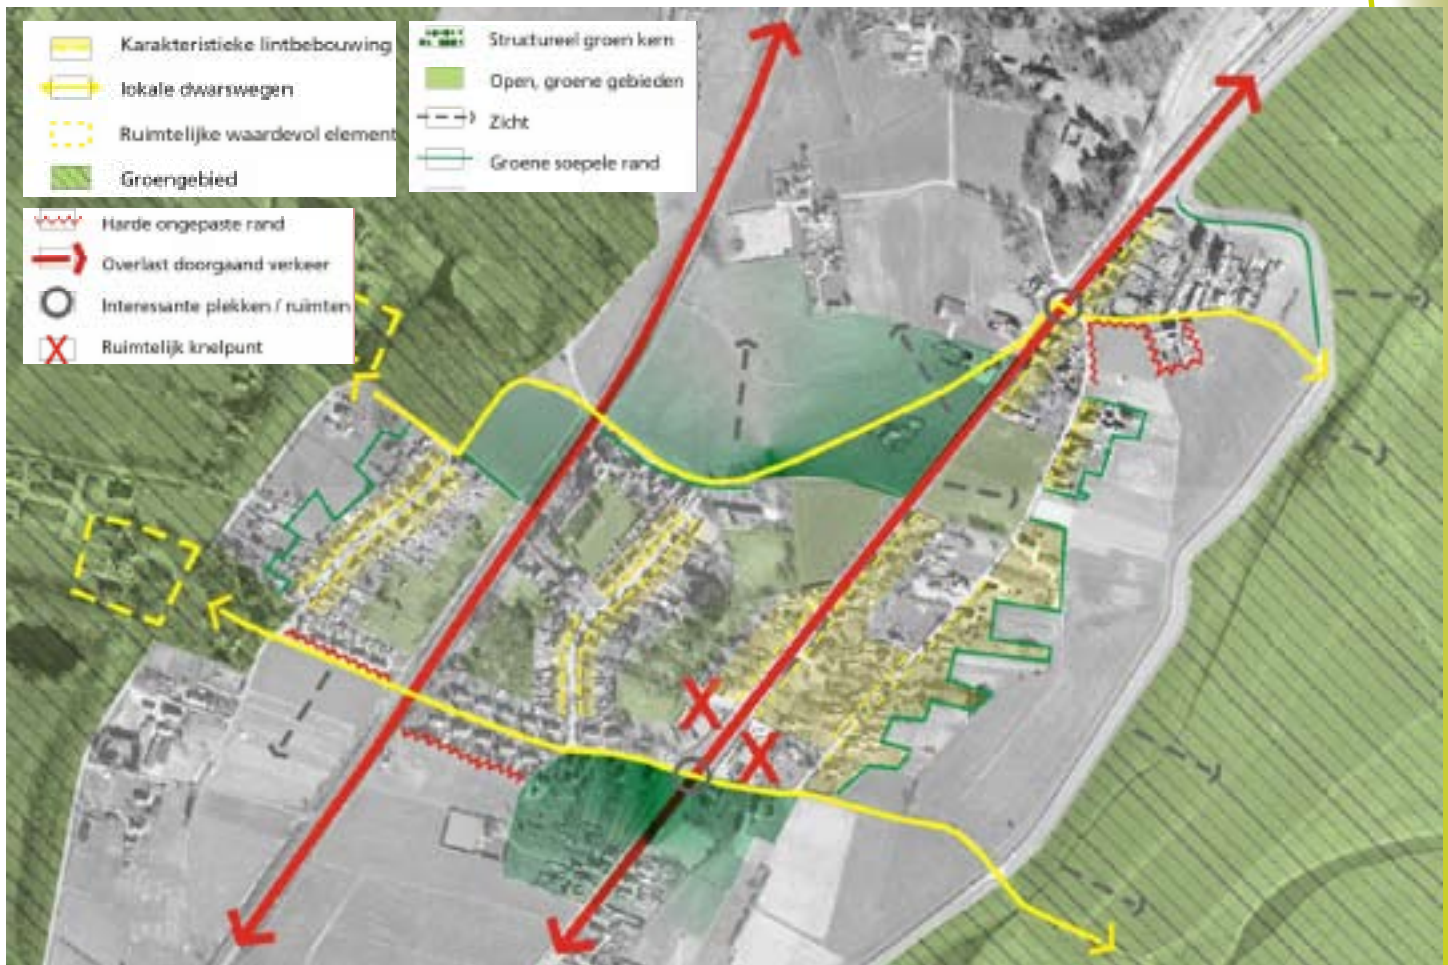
Karakteristieke lintbebouwing
lokale dwarswegen
Ruimtelijke waardevol element
Groengebied

Structureel groen kern
Open, groene gebieden
Zicht
Groene soepele rand

Harde ongepaste rand
Overlast doorgaand verkeer
Interessante plekken / ruimten
Ruimtelijk knelpunt